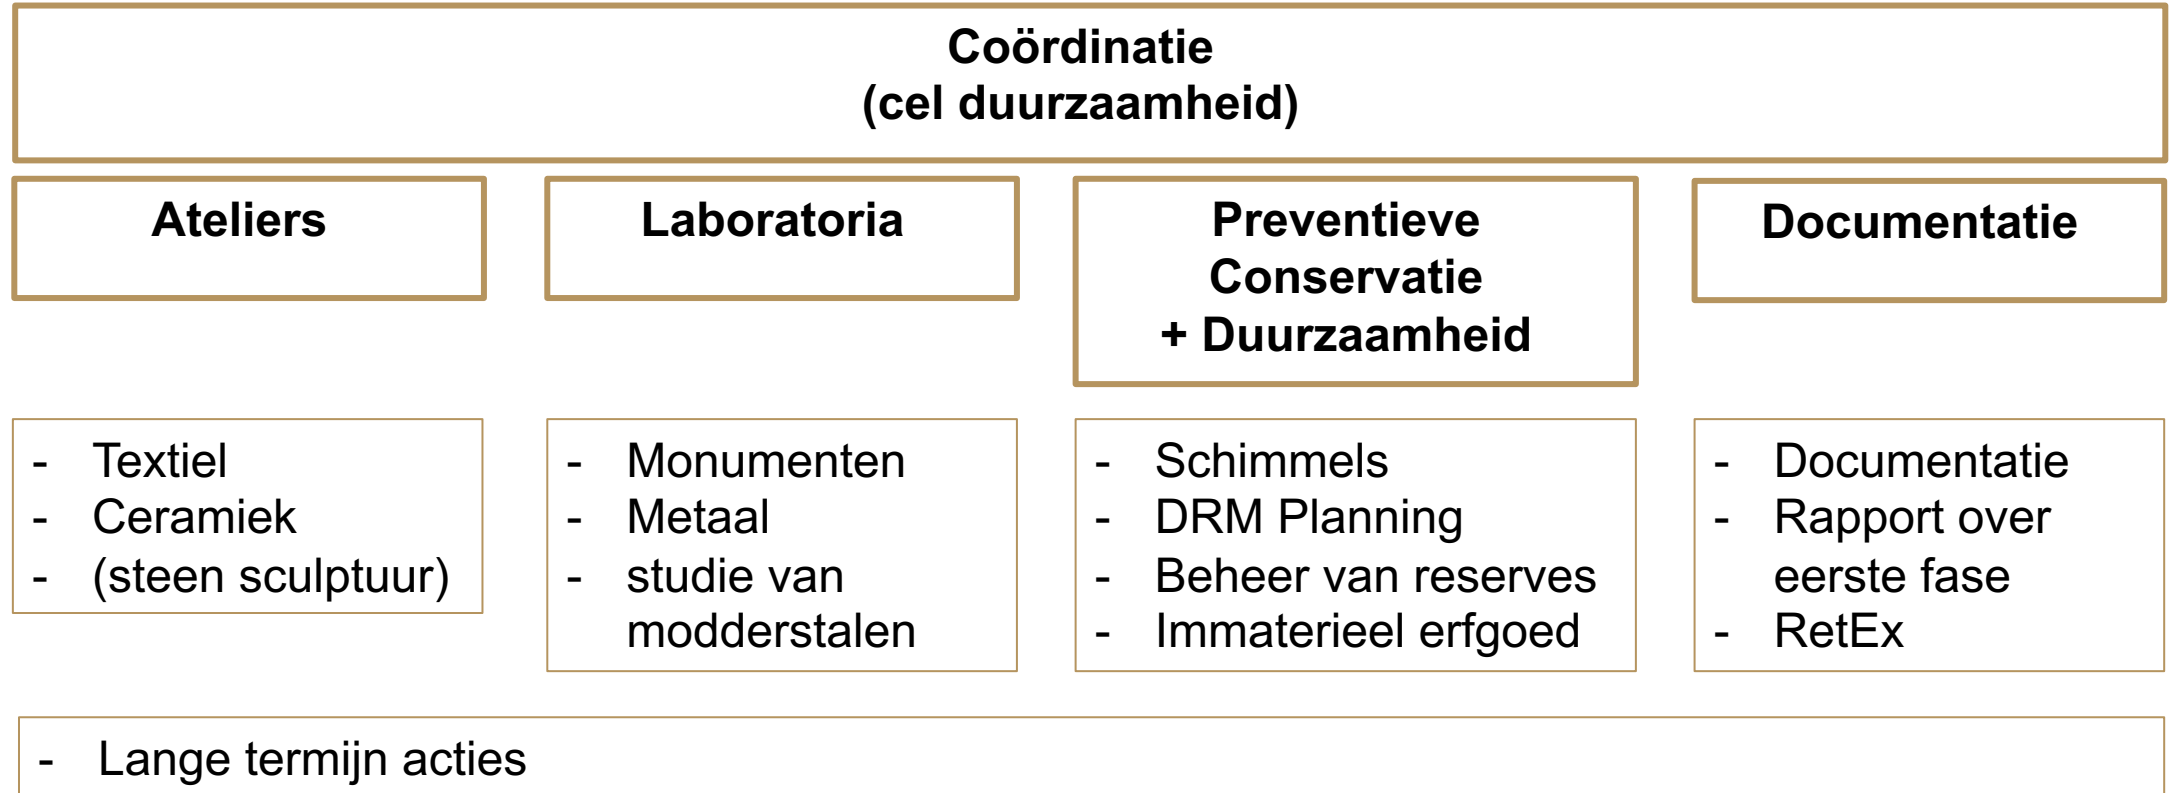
Coördinatie
(cel duurzaamheid)

Ateliers

Laboratoria

Preventieve Conservatie + Duurzaamheid

Documentatie

- Textiel
- Ceramiek
- (steen sculptuur)

- Monumenten
- Metaal
- studie van modderstalen

- Schimmels
- DRM Planning
- Beheer van reserves
- Immaterieel erfgoed

- Documentatie
- Rapport over eerste fase
- RetEx

- Lange termijn acties